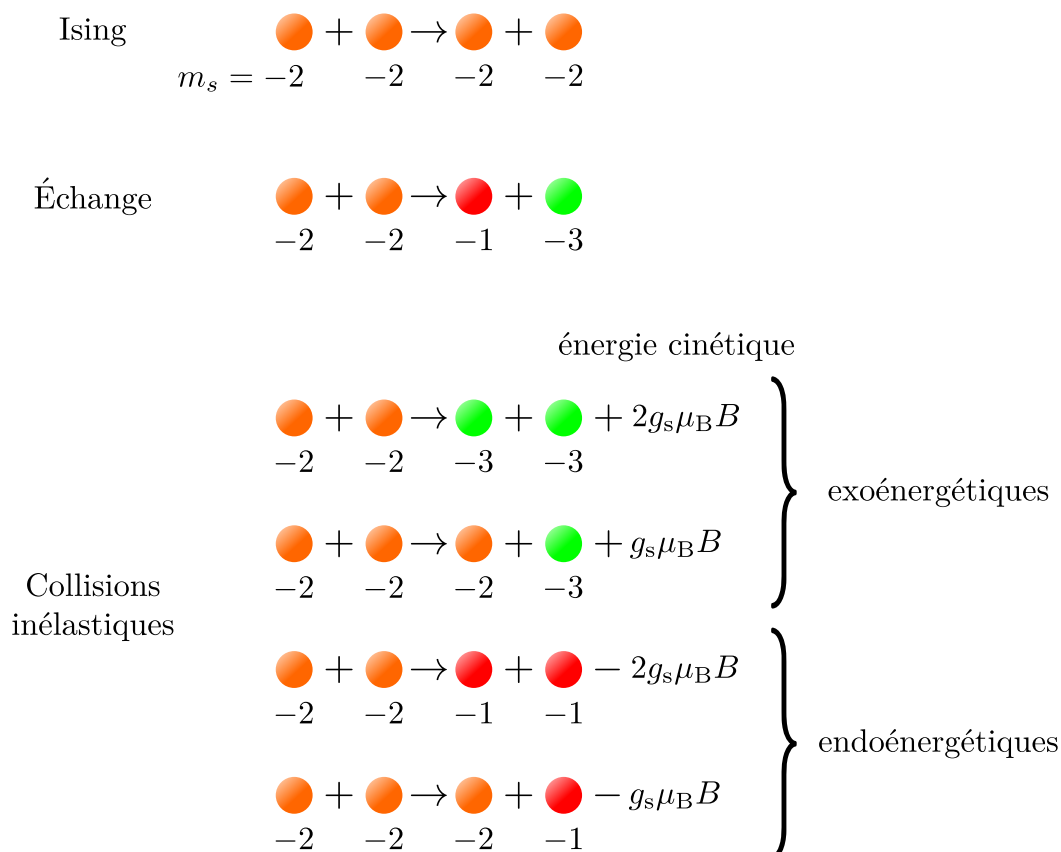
Ising

$+ \rightarrow +$

$m_s = -2$ $-2$ $-2$ $-2$

Échange

$+ \rightarrow +$

$-2$ $-2$ $-1$ $-3$

énergie cinétique

$+ \rightarrow + + 2g_{\mathrm{s}}\mu_{\mathrm{B}}B$

$-2$ $-2$ $-3$ $-3$

exoénergétiques

$+ \rightarrow + + g_{\mathrm{s}}\mu_{\mathrm{B}}B$

$-2$ $-2$ $-2$ $-3$

Collisions inélastiques

$+ \rightarrow + - 2g_{\mathrm{s}}\mu_{\mathrm{B}}B$

$-2$ $-2$ $-1$ $-1$

endoénergétiques

$+ \rightarrow + - g_{\mathrm{s}}\mu_{\mathrm{B}}B$

$-2$ $-2$ $-2$ $-1$